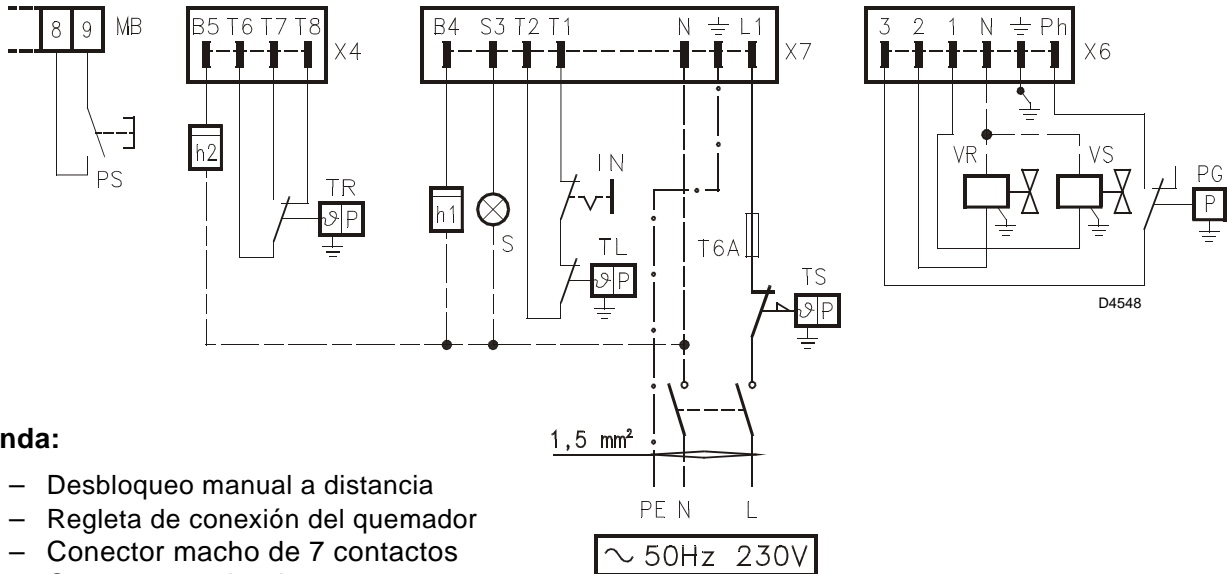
8 9 MB
B5 T6 T7 T8 X4
B4 S3 T2 T1 N L1 X7
3 2 1 N Ph X6
PS
h2
TR
P
h1
S
IN
TL
P
T6A
TS
P
VR
VS
PG
P
D4548
nda:
1,5 mm²
– Desbloqueo manual a distancia
– Regleta de conexión del quemador
– Conector macho de 7 contactos
PE N L
~ 50Hz 230V